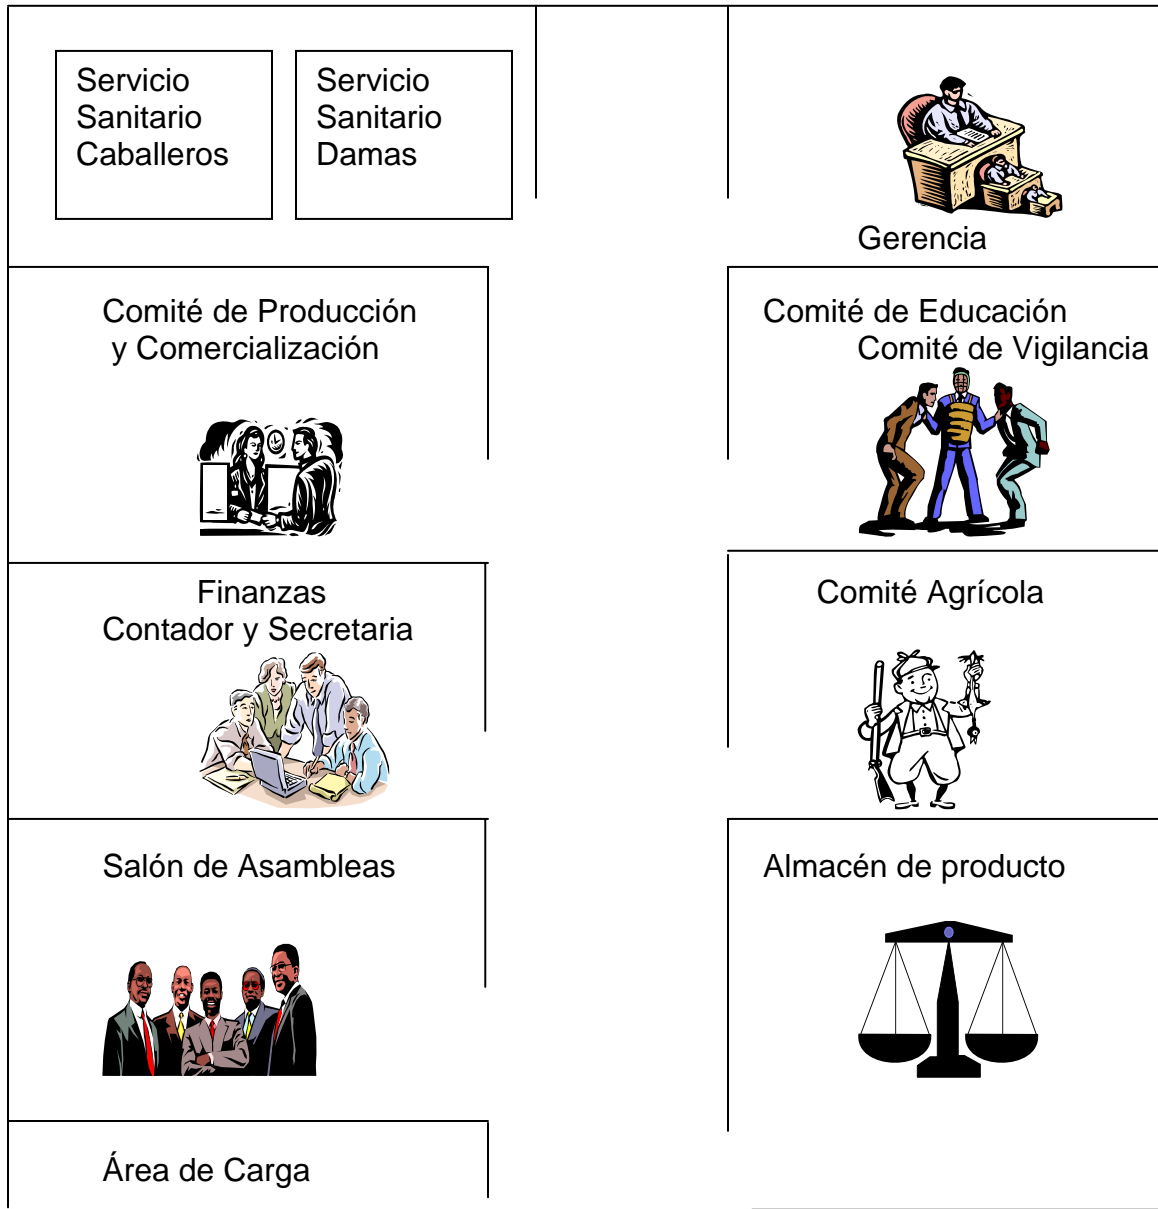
Servicio Sanitario Caballeros

Servicio Sanitario Damas

Gerencia

Comité de Producción y Comercialización

Comité de Educación
Comité de Vigilancia

Finanzas
Contador y Secretaria

Comité Agrícola

Salón de Asambleas

Almacén de producto

Área de Carga